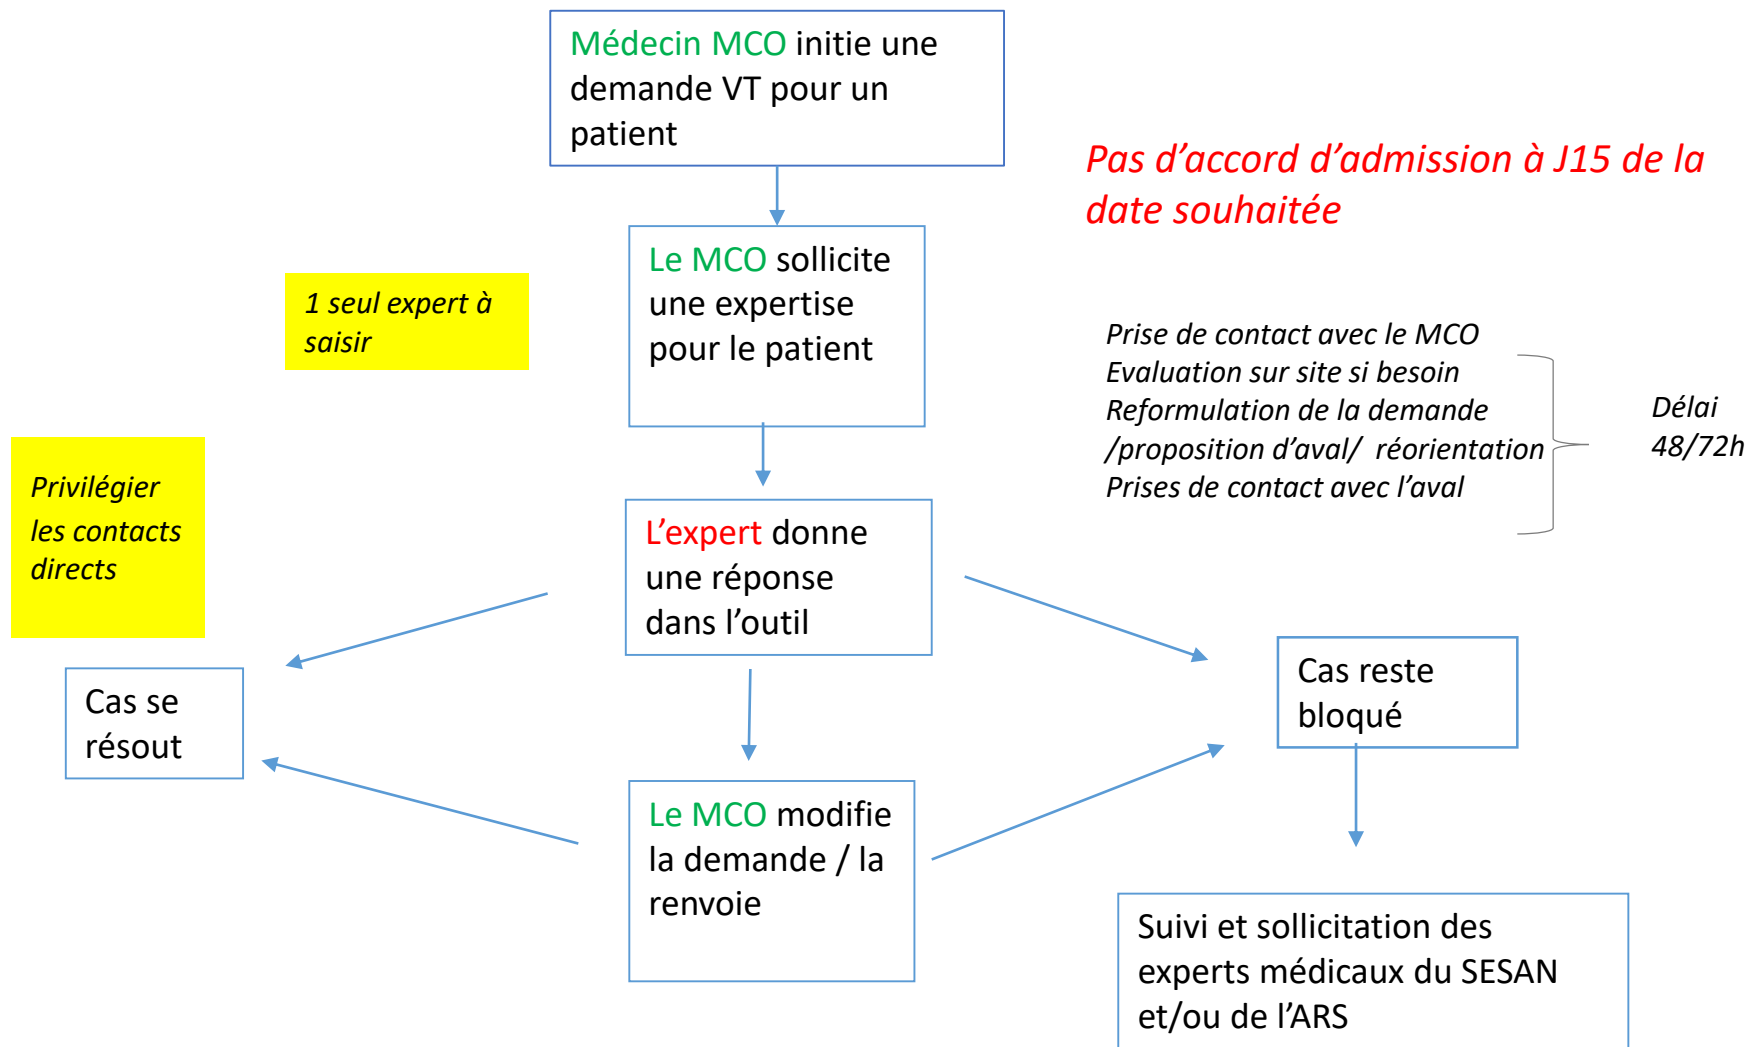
Médecin MCO initie une demande VT pour un patient

Pas d'accord d'admission à J15 de la date souhaitée

Le MCO sollicite une expertise pour le patient

1 seul expert à saisir

Prise de contact avec le MCO
Evaluation sur site si besoin
Reformulation de la demande /proposition d'aval/ réorientation
Prises de contact avec l'aval

Délai 48/72h

Privilégier les contacts directs

L'expert donne une réponse dans l'outil

Cas se résout

Cas reste bloqué

Le MCO modifie la demande / la renvoie

Suivi et sollicitation des experts médicaux du SESAN et/ou de l'ARS